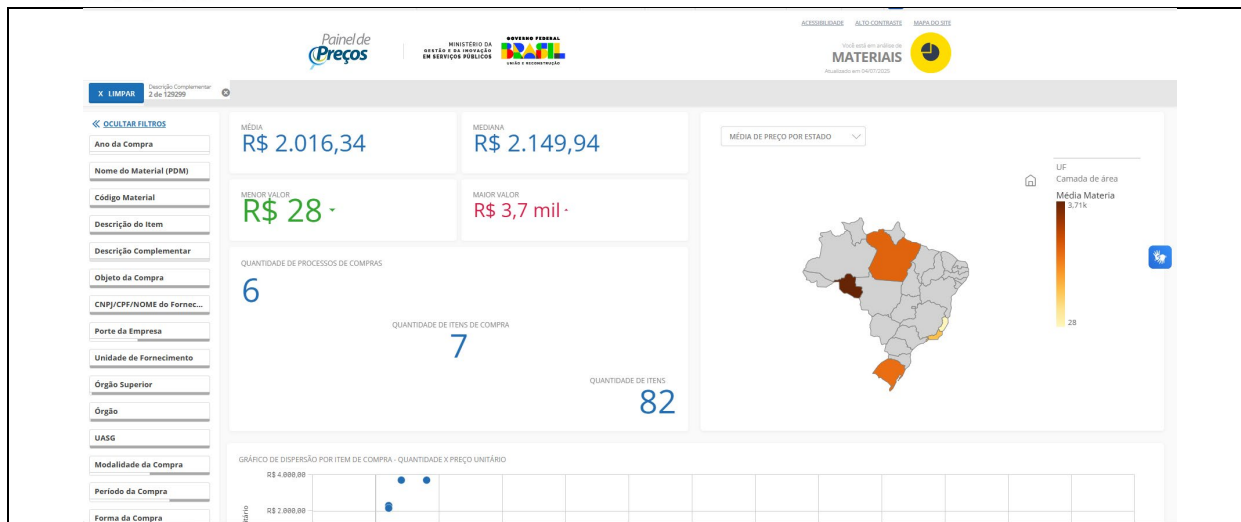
ACESSIBILIDADE ALTO CONTRASTE MAPA DO SITE

Painel de Preços

MINISTÉRIO DA GESTÃO E DA INOVAÇÃO EM SERVIÇOS PÚBLICOS

GOVERNO FEDERAL BRASIL UNIÃO E RECONSTRUÇÃO

Você está em análise de
MATERIAIS
Atualizado em 04/07/2025

X LIMPAR

Descrição Complementar
2 de 129299

« OCULTAR FILTROS
Ano da Compra
Nome do Material (PDM)
Código Material
Descrição do Item
Descrição Complementar
Objeto da Compra
CNPJ/CPF/NOME do Fornec...
Porte da Empresa
Unidade de Fornecimento
Órgão Superior
Órgão
UASG
Modalidade da Compra
Período da Compra
Forma da Compra

MÉDIA
R$ 2.016,34

MEDIANA
R$ 2.149,94

MENOR VALOR
R$ 28

MAIOR VALOR
R$ 3,7 mil

QUANTIDADE DE PROCESSOS DE COMPRAS
6

QUANTIDADE DE ITENS DE COMPRA
7

QUANTIDADE DE ITENS
82

MÉDIA DE PREÇO POR ESTADO

UF
Camada de área
Média Materia
3,71k
28

GRÁFICO DE DISPERSÃO POR ITEM DE COMPRA - QUANTIDADE X PREÇO UNITÁRIO

R$ 4.000,00
R$ 2.000,00
ítario